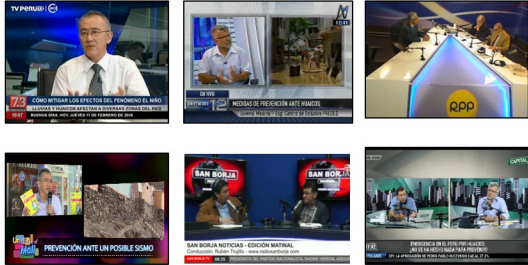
TV PERÚ

CÓMO MITIGAR LOS EFECTOS DEL FENÓMENO EL NIÑO

LLUVIAS Y HUAICOS AFECTAN A DIVERSAS ZONAS DEL PAÍS

10:57

BUENOS DÍAS, HOY, JUEVES 11 DE FEBRERO DE 2016

EN VIVO

MEDIDAS DE PREVENCIÓN ANTE HUAICOS

RPP

PREVENCIÓN ANTE UN POSIBLE SISMO

SAN BORJA

SAN BORJA

SAN BORJA NOTICIAS - EDICIÓN MATINAL

Conducción: Rubén Trujillo - www.radiosanborja.com

CAPITAL

¡EMERGENCIA EN EL PERÚ POR HUAICOS!

¿NO SE HA HECHO NADA PARA PREVENIR?